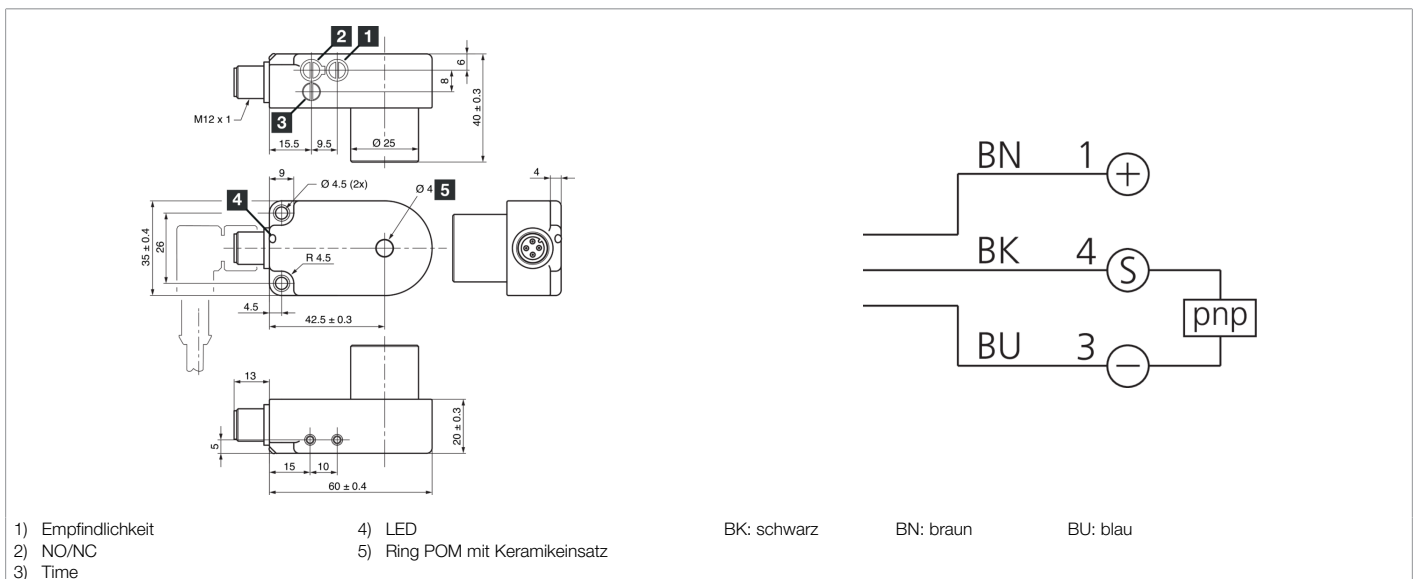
2 1
6
8
40 ± 0.3
M12 x 1
3
15.5 9.5 Ø 25

9
Ø 4.5 (2x)
Ø 4 5
4
4
35 ± 0.4
26
R 4.5
4.5
42.5 ± 0.3

13
20 ± 0.3
5
15 10
60 ± 0.4

BN 1 +
BK 4 S
pnp
BU 3 −

1) Empfindlichkeit
2) NO/NC
3) Time

4) LED
5) Ring POM mit Keramikeinsatz

BK: schwarz BN: braun BU: blau